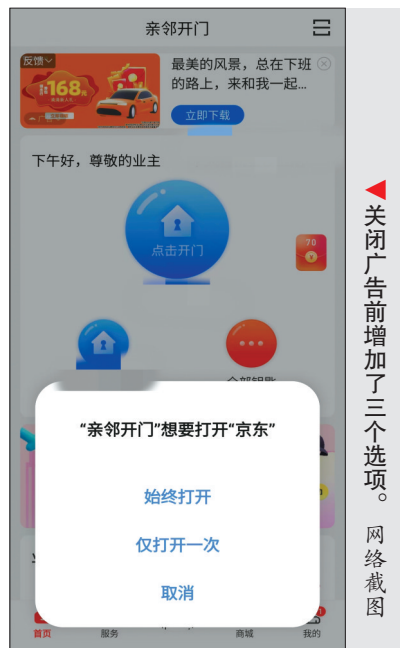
亲邻开门

反馈

168

最美的风景，总在下班的路上，来和我一起...

立即下载

下午好，尊敬的业主

点击开门

70

全部解锁

"亲邻开门"想要打开"京东"

始终打开

仅打开一次

取消

首页
服务
商城
我的

关闭广告前增加了三个选项。

网络截图